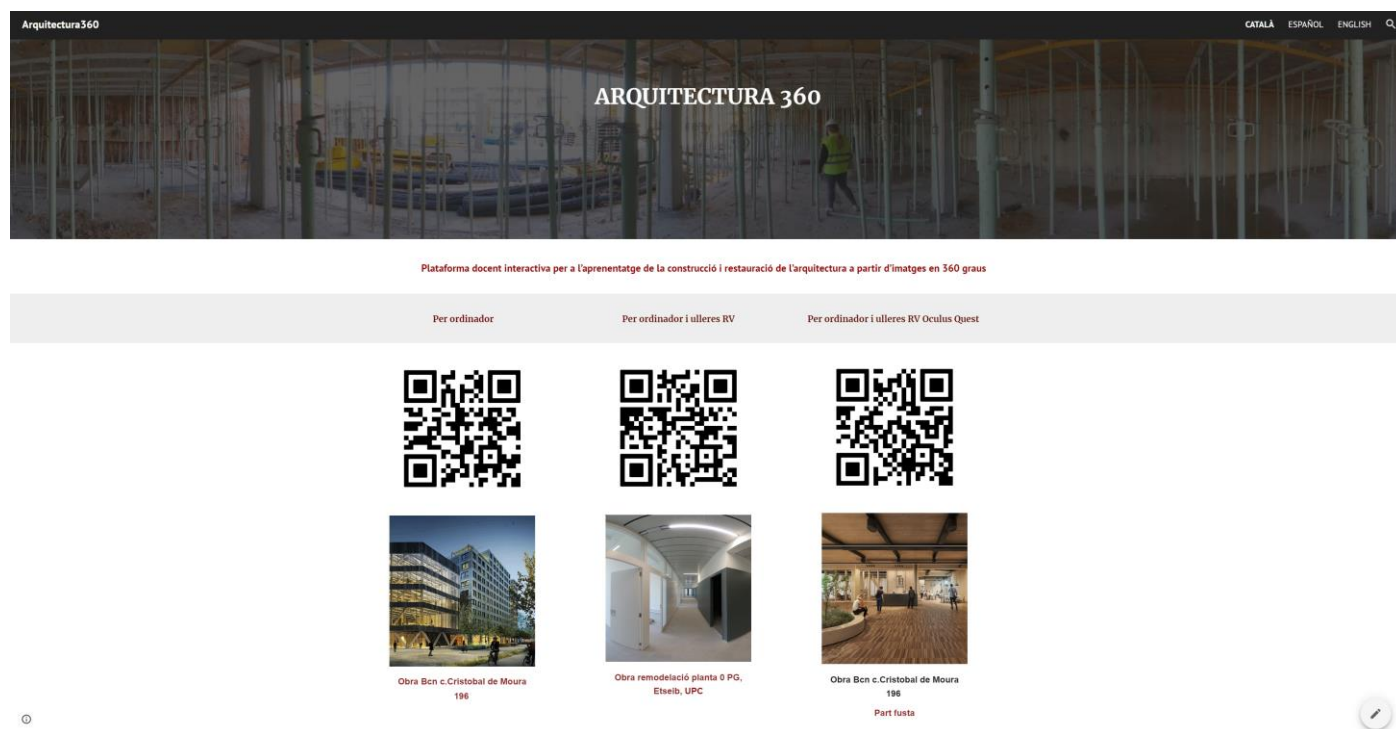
Arquitectura360

CATALÀ ESPAÑOL ENGLISH

ARQUITECTURA 360

Plataforma docent interactiva per a l'aprenentatge de la construcció i restauració de l'arquitectura a partir d'imatges en 360 graus

Per ordinador

Per ordinador i ulleres RV

Per ordinador i ulleres RV Oculus Quest

Obra Bcn c.Cristobal de Moura 196

Obra remodelació planta 0 PG, Etseib, UPC

Obra Bcn c.Cristobal de Moura 196

Part fusta